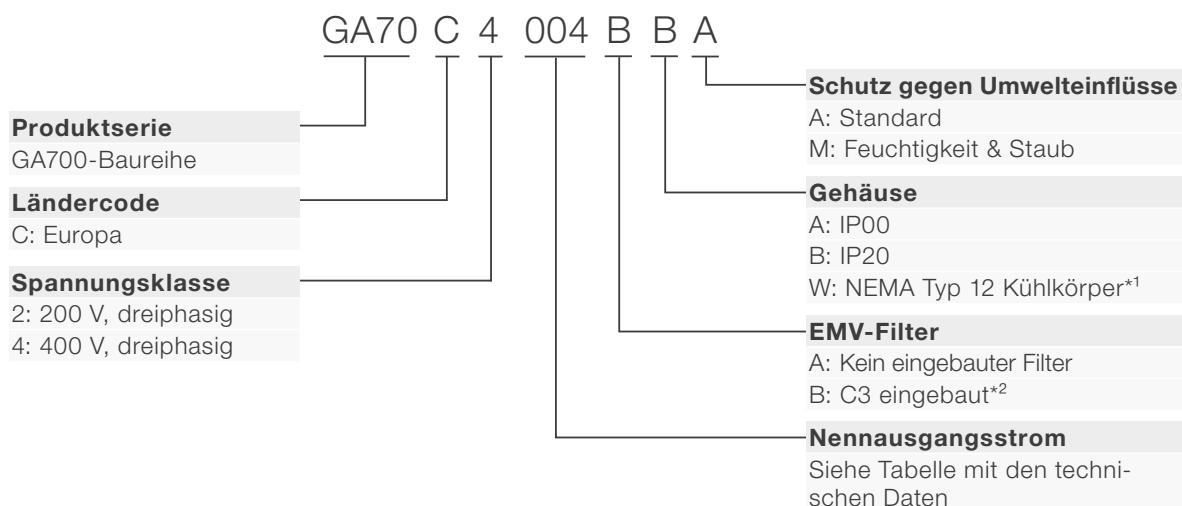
GA70 C 4 004 B B A

Produktserie
GA700-Baureihe

Ländercode
C: Europa

Spannungsklasse
2: 200 V, dreiphasig
4: 400 V, dreiphasig

Schutz gegen Umwelteinflüsse
A: Standard
M: Feuchtigkeit & Staub

Gehäuse
A: IP00
B: IP20
W: NEMA Typ 12 Kühlkörper$^{*1}$

EMV-Filter
A: Kein eingebauter Filter
B: C3 eingebaut$^{*2}$

Nennausgangsstrom
Siehe Tabelle mit den technischen Daten